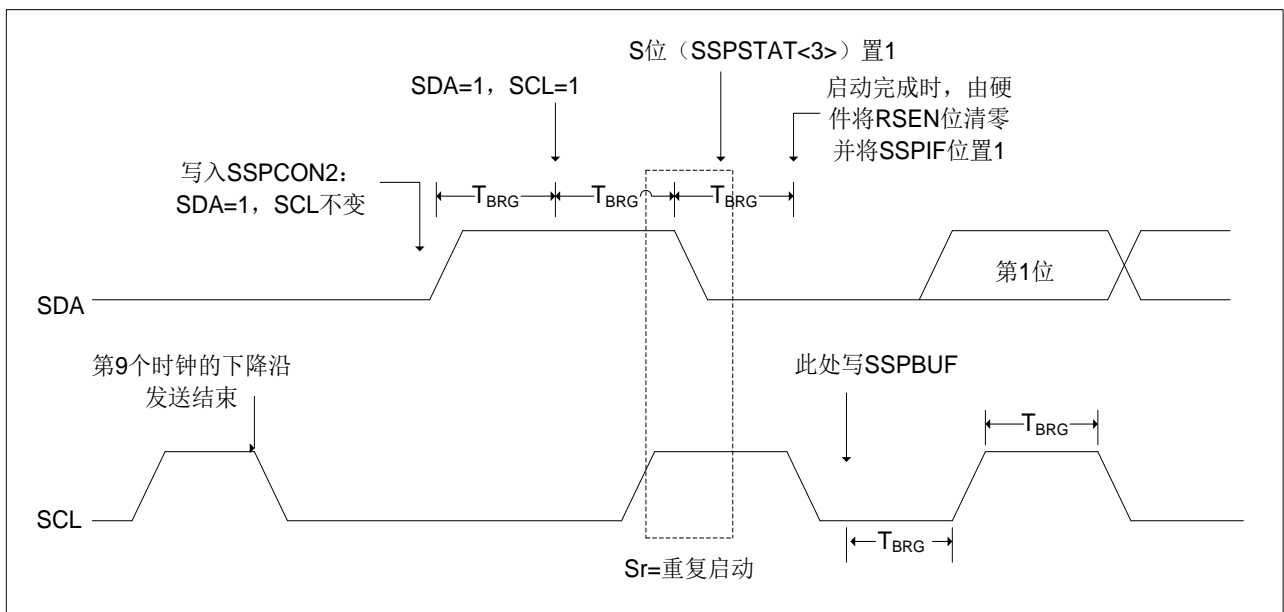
S位（SSPSTAT<3>）置1

SDA=1，SCL=1

启动完成时，由硬件将RSEN位清零并将SSPIF位置1

写入SSPCON2：
SDA=1，SCL不变

$T_{BRG}$ $T_{BRG}$ $T_{BRG}$

第1位

SDA

第9个时钟的下降沿
发送结束

此处写SSPBUF

$T_{BRG}$

SCL

$T_{BRG}$

Sr=重复启动